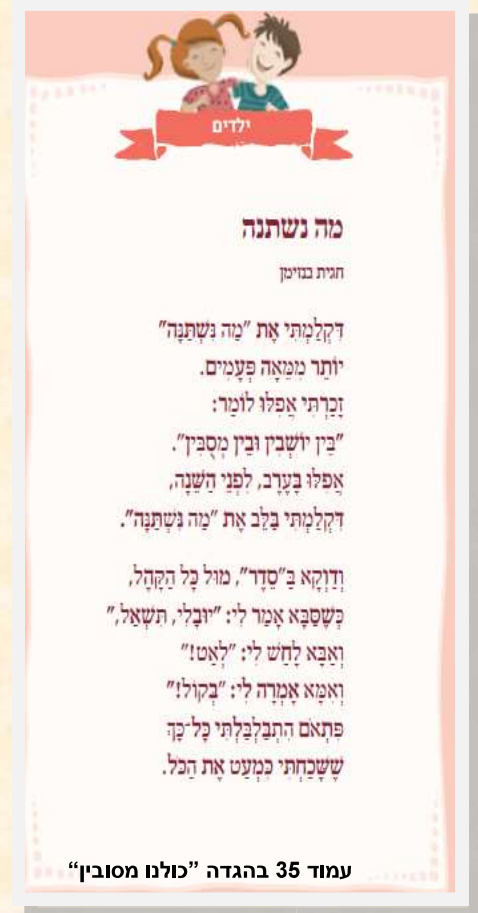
ילדים

מה נשתנה

חגית בנזימן

דִּקְלַמְתִּי אֶת "מַה נִּשְׁתַּנָּה"
יוֹתֵר מִמֵּאָה פְּעָמִים.
זָכַרְתִּי אֲפִלּוּ לוֹמַר:
"בֵּין יוֹשְׁבִין וּבֵין מְסֻבִּין".
אֲפִלּוּ בָּעֶרֶב, לִפְנֵי הַשֵּׁנָה,
דִּקְלַמְתִּי בַּלֵּב אֶת "מַה נִּשְׁתַּנָּה".

וְדַוְקָא בַּ"סֵּדֶר", מוּל כָּל הַקָּהָל,
כְּשֶׁסַּבָּא אָמַר לִי: "יוּבַל, תִּשְׁאַל,"
וְאַבָּא לָחַשׁ לִי: "לְאַט!"
וְאִמָּא אָמְרָה לִי: "בְּקוֹל!"
פִּתְאֹם הִתְבַּלְבַּלְתִּי כָּל־כָּךְ
שֶׁשָּׁכַחְתִּי כִּמְעַט אֶת הַכֹּל.

עמוד 35 בהגדה "כולנו מסובין"